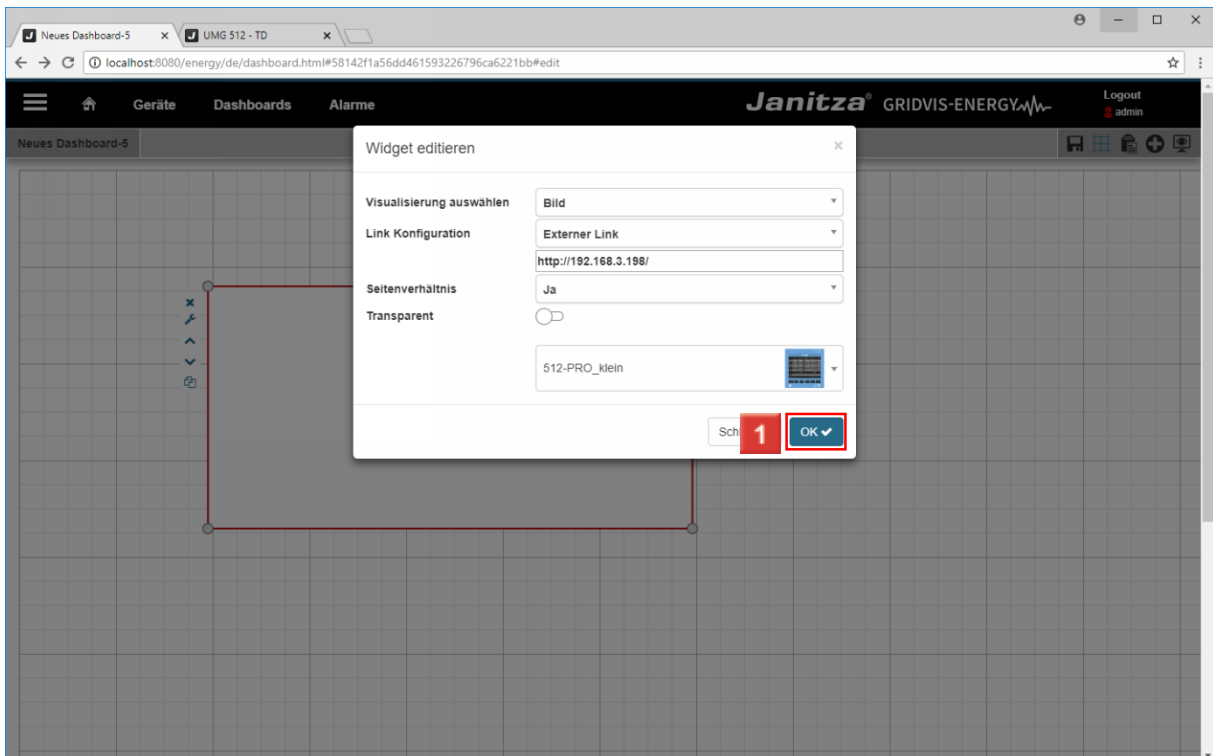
Neues Dashboard-5 ×
UMG 512 - TD ×

localhost:8080/energy/de/dashboard.html#58142f1a56dd461593226796ca6221bb#edit

Geräte Dashboards Alarme

Janitza® GRIDVIS-ENERGY

Logout
admin

Neues Dashboard-5

Widget editieren ×

Visualisierung auswählen Bild
Link Konfiguration Externer Link
http://192.168.3.198/
Seitenverhältnis Ja
Transparent

512-PRO_klein

Sch 1 OK